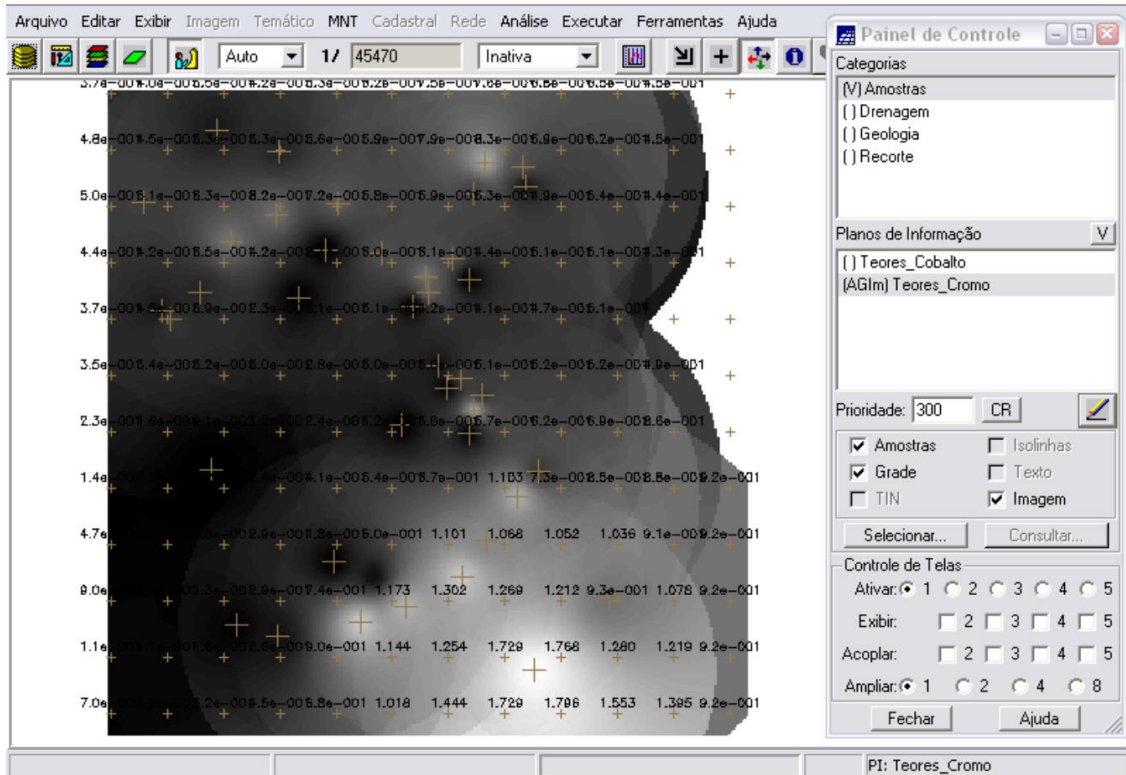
Arquivo Editar Exibir Imagem Temático MNT Cadastral Rede Análise Executar Ferramentas Ajuda

Auto 1/ 45470 Inativa

Painel de Controle

Categorias
(V) Amostras
( ) Drenagem
( ) Geologia
( ) Recorte

Planos de Informação V
( ) Teores_Cobalto
(AGIm) Teores_Cromo

Prioridade: 300 CR

Amostras
Grade
TIN
Isolinhas
Texto
Imagem

Selecionar... Consultar...

Controle de Telas
Ativar: 1 2 3 4 5
Exibir: 2 3 4 5
Acoplar: 2 3 4 5
Ampliar: 1 2 4 8

Fechar Ajuda

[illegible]
4.8e-001 4.5e-001 5.3e-001 5.3e-001 5.6e-001 5.9e-001 7.9e-001 8.3e-001 5.9e-001 6.2e-001 4.5e-001
5.0e-001 5.1e-001 5.3e-001 8.2e-001 7.2e-001 5.8e-001 5.9e-001 5.3e-001 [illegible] 5.4e-001 4.4e-001
4.4e-001 4.2e-001 5.5e-001 4.2e-001 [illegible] 8.0e-001 8.1e-001 4.4e-001 5.1e-001 5.1e-001 4.3e-001
3.7e-001 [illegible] 5.9e-001 2.3e-001 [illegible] 8.1e-001 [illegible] 4.1e-001 4.7e-001 5.1e-001
3.5e-001 5.4e-001 5.2e-001 5.0e-001 2.8e-001 5.0e-001 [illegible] 5.1e-001 5.2e-001 5.2e-001 4.9e-001
2.3e-001 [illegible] 2.4e-001 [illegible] 5.6e-001 5.7e-001 5.2e-001 5.9e-001 8.6e-001
1.4e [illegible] 4.1e-001 5.4e-001 5.7e-001 1.103 7.3e-001 8.5e-001 8.8e-001 9.2e-001
4.7e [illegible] 2.9e-001 1.8e-001 5.0e-001 1.101 1.068 1.052 1.036 9.1e-001 9.2e-001
8.0e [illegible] 2.9e-001 7.4e-001 1.173 1.302 1.269 1.212 9.3e-001 1.078 9.2e-001
1.1e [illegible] 9.0e-001 1.144 1.254 1.729 1.768 1.280 1.219 9.2e-001
7.0e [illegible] 4.5e-001 5.8e-001 1.018 1.444 1.729 1.796 1.553 1.395 9.2e-001

PI: Teores_Cromo